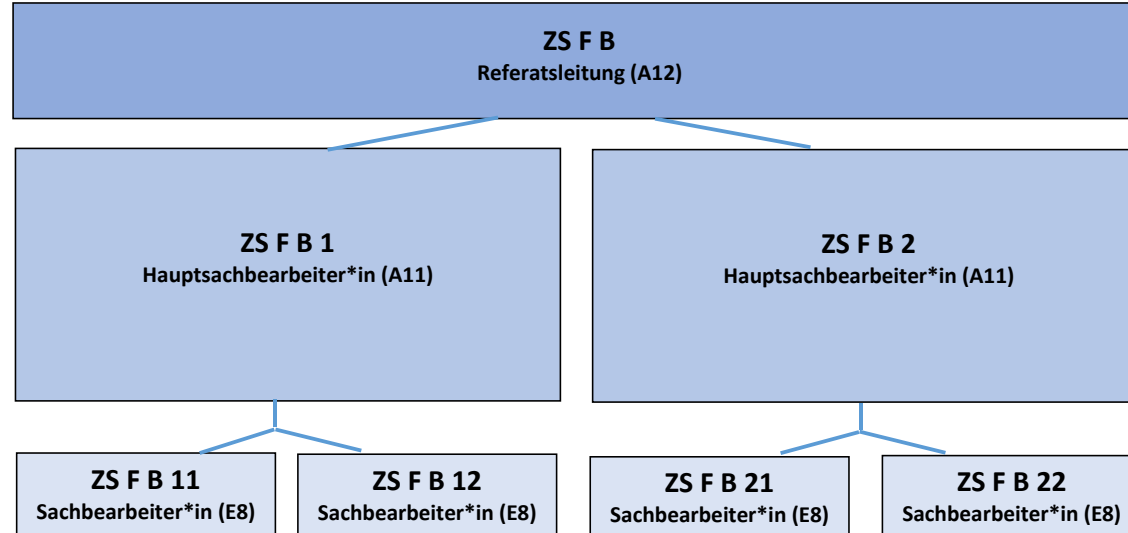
**ZS F B**
Referatsleitung (A12)

**ZS F B 1**
Hauptsachbearbeiter*in (A11)

**ZS F B 2**
Hauptsachbearbeiter*in (A11)

**ZS F B 11**
Sachbearbeiter*in (E8)

**ZS F B 12**
Sachbearbeiter*in (E8)

**ZS F B 21**
Sachbearbeiter*in (E8)

**ZS F B 22**
Sachbearbeiter*in (E8)